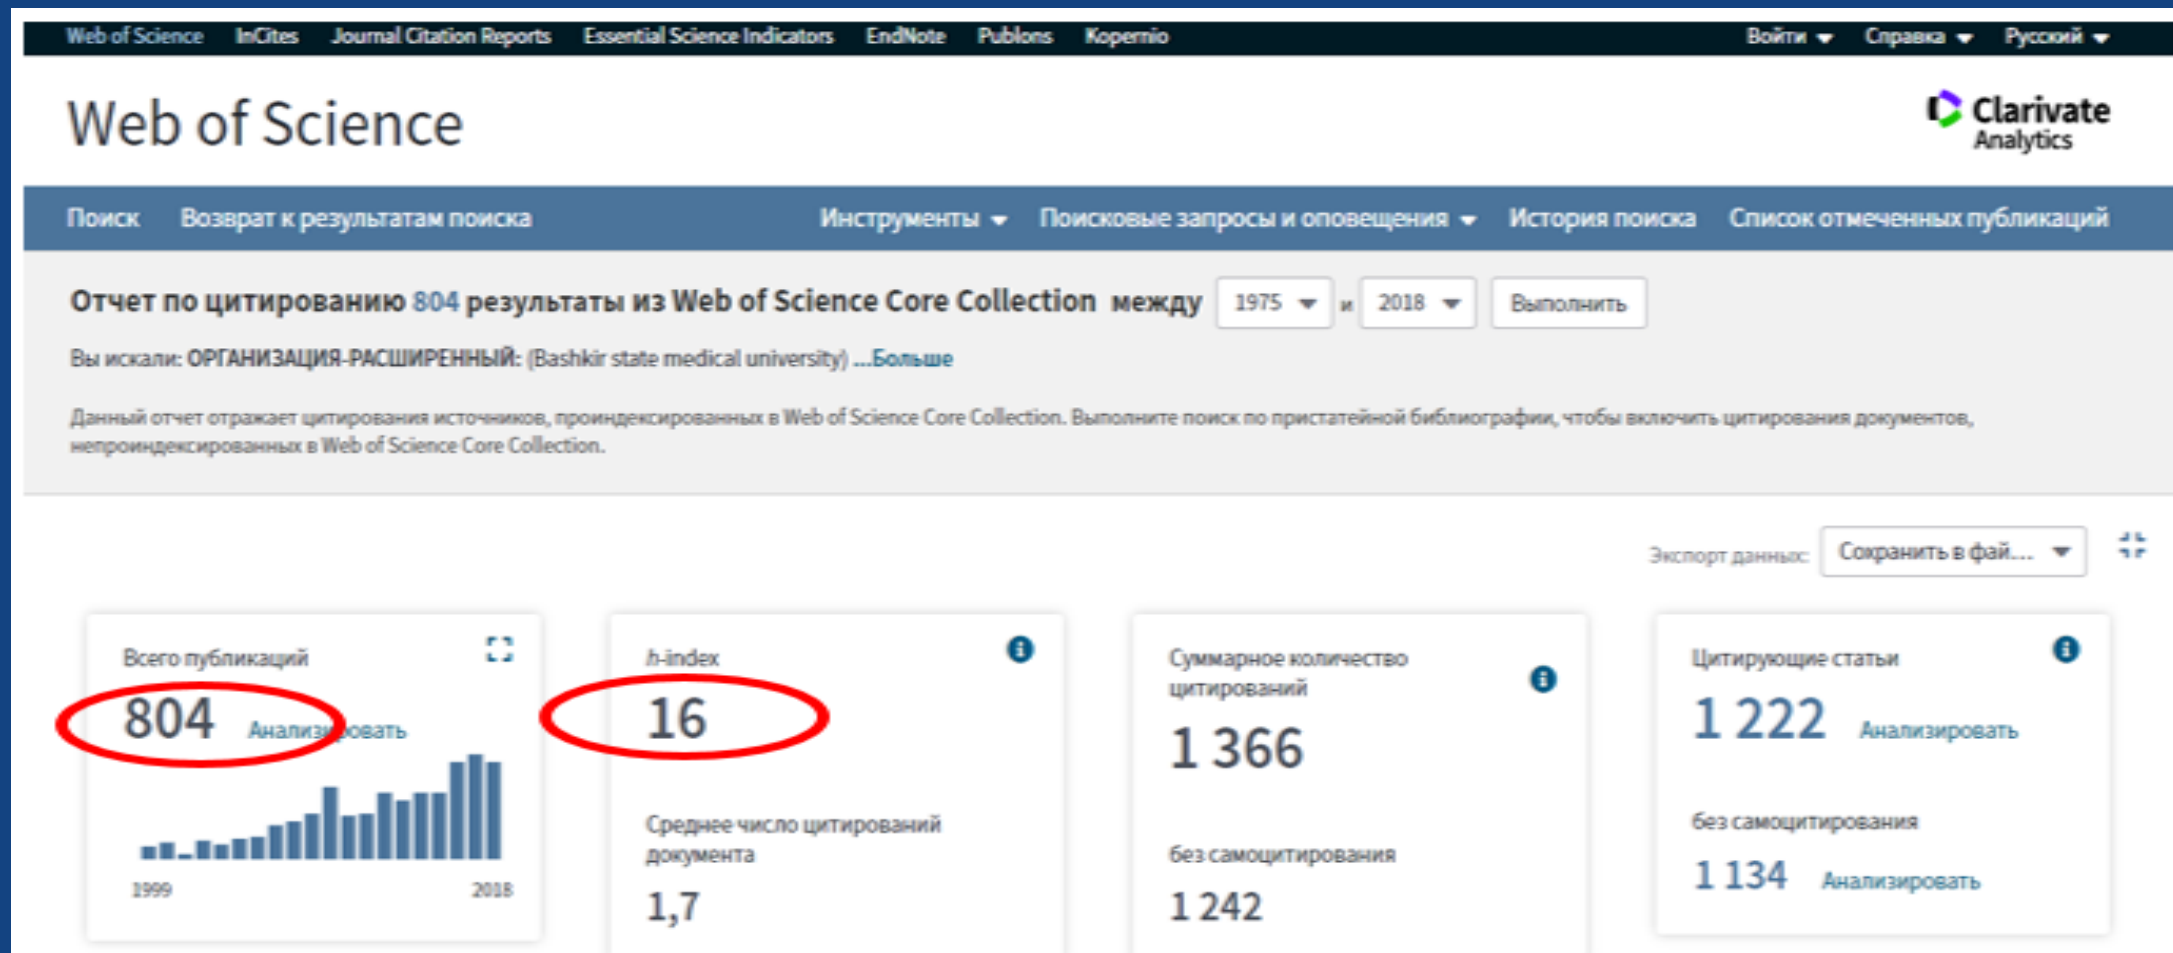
Web of Science InCites Journal Citation Reports Essential Science Indicators EndNote Publons Kopernio Войти Справка Русский

Web of Science

Clarivate Analytics

Поиск Возврат к результатам поиска Инструменты Поисковые запросы и оповещения История поиска Список отмеченных публикаций

Отчет по цитированию 804 результаты из Web of Science Core Collection между 1975 и 2018 Выполнить

Вы искали: ОРГАНИЗАЦИЯ-РАСШИРЕННЫЙ: (Bashkir state medical university) ...Больше

Данный отчет отражает цитирования источников, проиндексированных в Web of Science Core Collection. Выполните поиск по пристатейной библиографии, чтобы включить цитирования документов, непроиндексированных в Web of Science Core Collection.

Экспорт данных: Сохранить в фай...

Всего публикаций
804 Анализировать
1999 2018

h-index
16

Среднее число цитирований документа
1,7

Суммарное количество цитирований
1 366

без самоцитирования
1 242

Цитирующие статьи
1 222 Анализировать

без самоцитирования
1 134 Анализировать